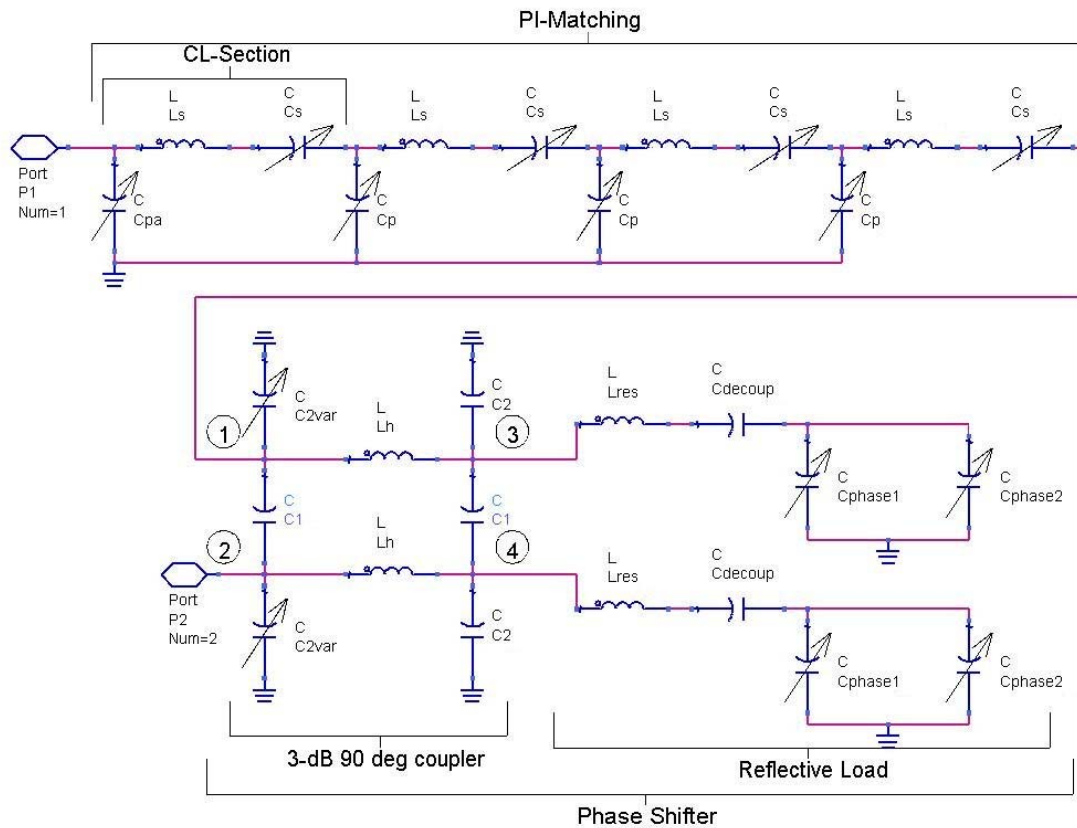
PI-Matching

CL-Section

L
Ls

C
Cs

L
Ls

C
Cs

L
Ls

C
Cs

L
Ls

C
Cs

Port
P1
Num=1

C
Cpa

C
Cp

C
Cp

C
Cp

C
C2var

1

L
Lh

C
C2

3

L
Lres

C
Cdecoup

C
Cphase1

C
Cphase2

C
C1

C
C1

2

L
Lh

4

L
Lres

C
Cdecoup

Port
P2
Num=2

C
C2var

C
C2

C
Cphase1

C
Cphase2

3-dB 90 deg coupler

Reflective Load

Phase Shifter